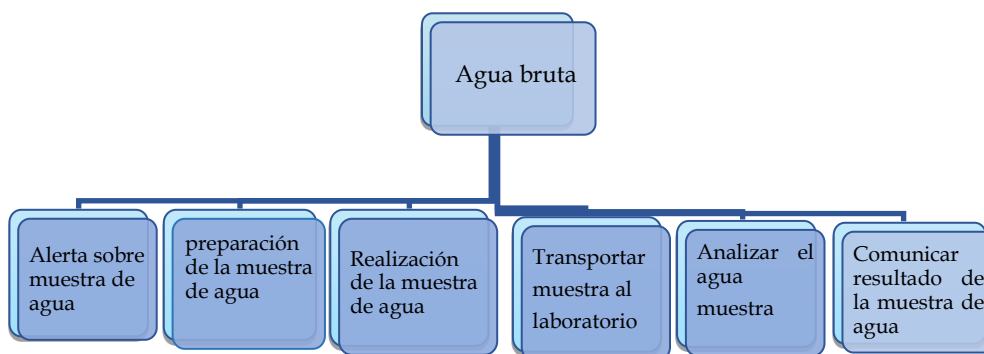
Agua bruta

Alerta sobre muestra de agua

preparación de la muestra de agua

Realización de la muestra de agua

Transportar muestra al laboratorio

Analizar el agua muestra

Comunicar resultado de la muestra de agua